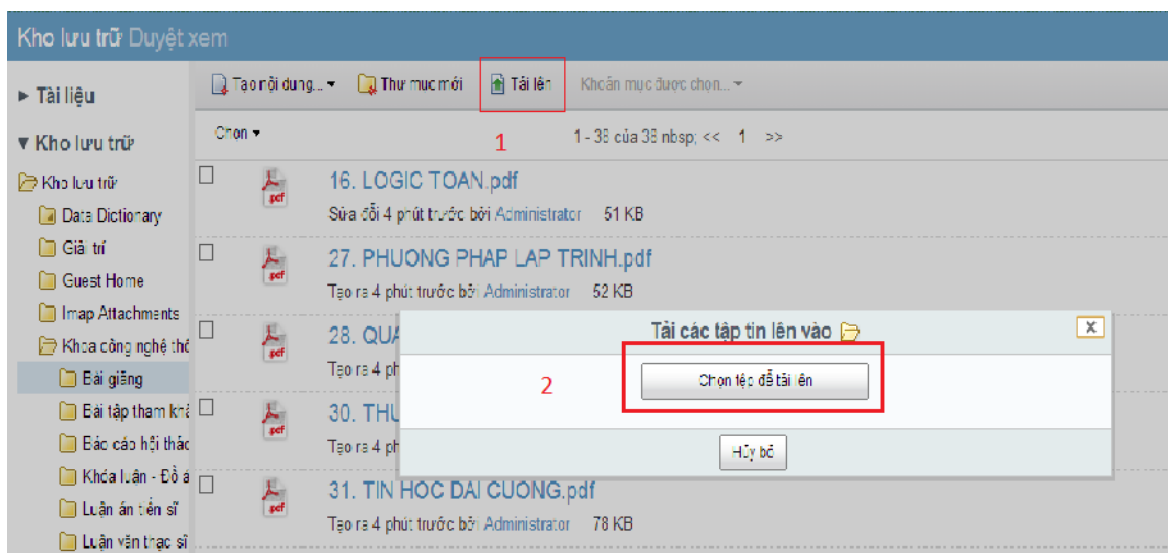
Kho lưu trữ Duyệt xem

► Tài liệu

▼ Kho lưu trữ

Kho lưu trữ

Data Dictionary

Giải trí

Guest Home

Imap Attachments

Khoa công nghệ thô

Bài giảng

Bài tập tham khả

Báo cáo hội thảo

Khóa luận - Đồ á

Luận án tiến sĩ

Luận văn thạc sĩ

Tạo nội dung... ▾ Thư mục mới Tải lên Khoản mục được chọn... ▾

1

Chọn ▾ 1 - 38 của 38 nbsp; << 1 >>

16. LOGIC TOAN.pdf

Sửa đổi 4 phút trước bởi Administrator 51 KB

27. PHUONG PHAP LAP TRINH.pdf

Tạo ra 4 phút trước bởi Administrator 52 KB

28. QUA

Tạo ra 4 ph

30. THU

Tạo ra 4 ph

31. TIN HOC DAI CUONG.pdf

Tạo ra 4 phút trước bởi Administrator 78 KB

Tải các tập tin lên vào

X

2

Chọn tệp để tải lên

Hủy bỏ